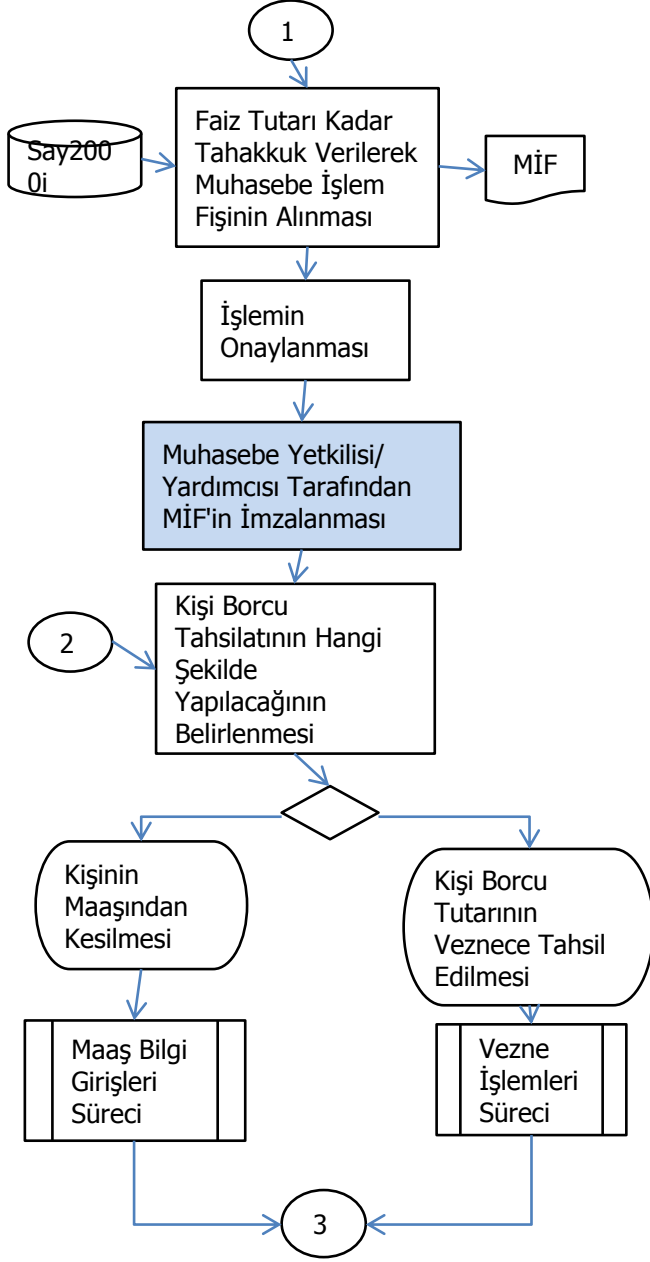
1

Say2000i

Faiz Tutarı Kadar Tahakkuk Verilerek Muhasebe İşlem Fişinin Alınması

MİF

İşlemin Onaylanması

Muhasebe Yetkilisi/ Yardımcısı Tarafından MİF'in İmzalanması

2

Kişi Borcu Tahsilatının Hangi Şekilde Yapılacağının Belirlenmesi

Kişinin Maaşından Kesilmesi

Kişi Borcu Tutarının Veznece Tahsil Edilmesi

Maaş Bilgi Girişleri Süreci

Vezne İşlemleri Süreci

3